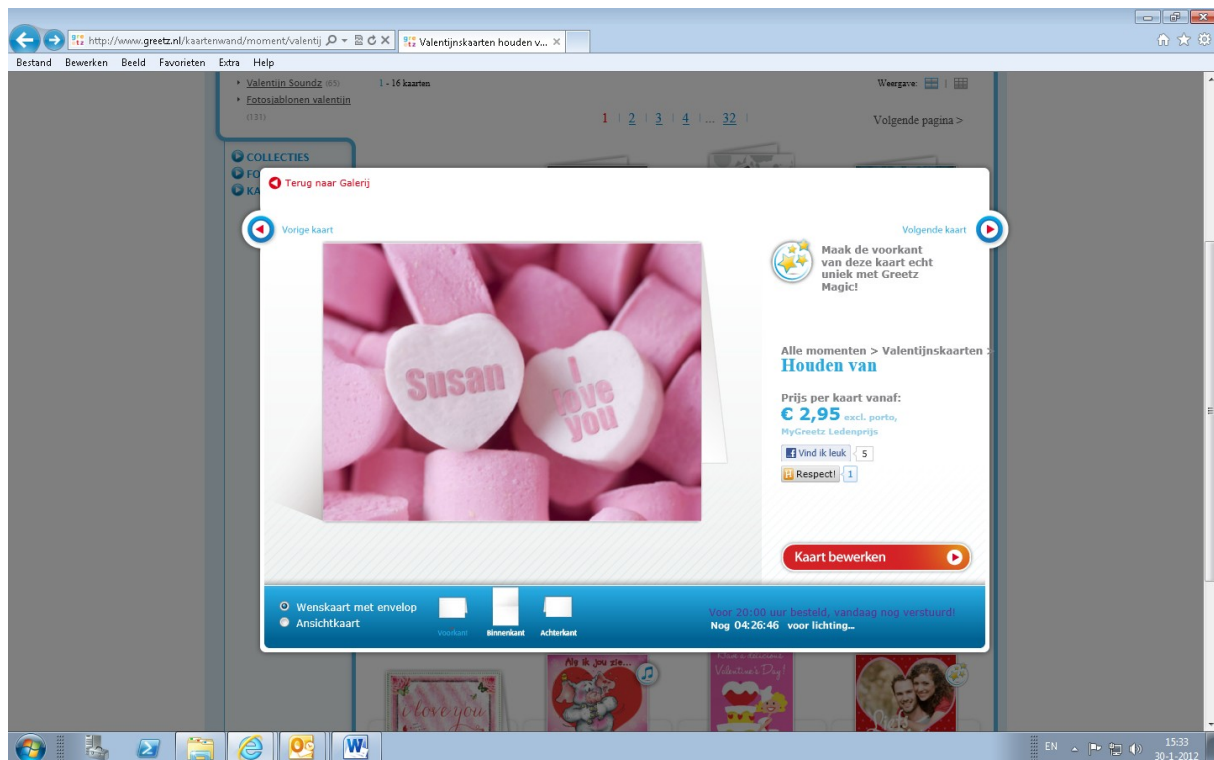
http://www.greetz.nl/kaartenwand/moment/valentij

Valentijnskaarten houden v...

Bestand Bewerken Beeld Favorieten Extra Help

Valentijn Soundz (65)
Fotosjablonen valentijn (131)

1 - 16 kaarten

Weergave:

1 | 2 | 3 | 4 | ... 32 |

Volgende pagina >

COLLECTIES
FO
KA

Terug naar Galerij

Vorige kaart

Volgende kaart

Susan

I love you

Maak de voorkant van deze kaart echt uniek met Greetz Magic!

Alle momenten > Valentijnskaarten :

Houden van

Prijs per kaart vanaf:

€ 2,95 excl. porto,

MyGreetz Ledenprijs

Vind ik leuk 5

Respect! 1

Kaart bewerken

Wenskaart met envelop
Ansichtkaart

Voorkant Binnenkant Achterkant

Voor 20:00 uur besteld, vandaag nog verstuurd!
Nog 04:26:46 voor lichting...

Als ik jou zie...

Valentine's Day!

I love you

EN

15:33
30-1-2012